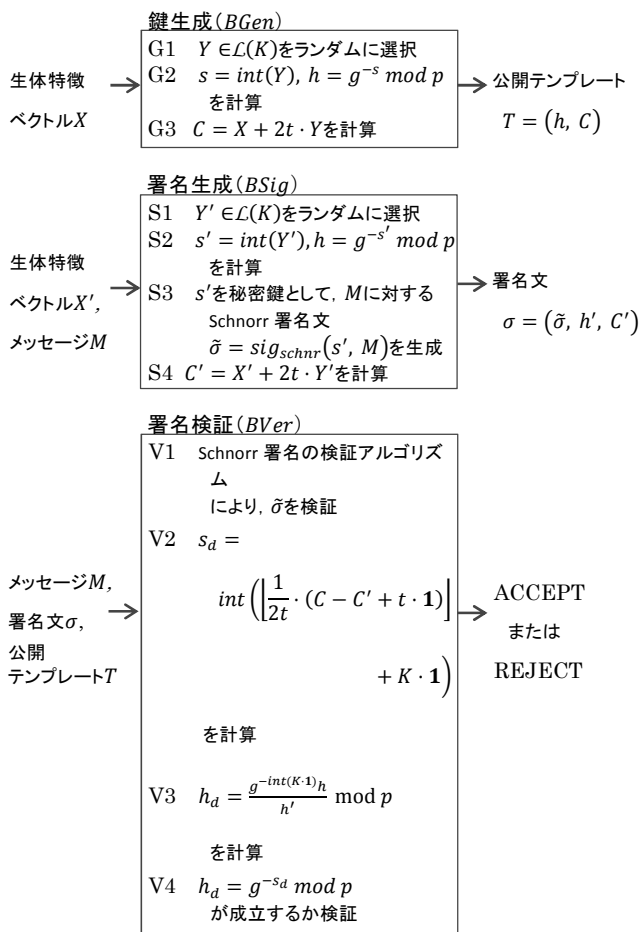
鍵生成($BGen$)

生体特徴ベクトル$X$

G1 $Y \in \mathcal{L}(K)$をランダムに選択
G2 $s = int(Y)$, $h = g^{-s} \, mod \, p$ を計算
G3 $C = X + 2t \cdot Y$を計算

公開テンプレート $T = (h, C)$

署名生成($BSig$)

生体特徴ベクトル$X'$, メッセージ$M$

S1 $Y' \in \mathcal{L}(K)$をランダムに選択
S2 $s' = int(Y'), h = g^{-s'} \, mod \, p$ を計算
S3 $s'$を秘密鍵として, $M$に対する Schnorr 署名文 $\tilde{\sigma} = sig_{schnr}(s', M)$を生成
S4 $C' = X' + 2t \cdot Y'$を計算

署名文 $\sigma = (\tilde{\sigma}, h', C')$

署名検証($BVer$)

メッセージ$M$, 署名文$\sigma$, 公開テンプレート$T$

V1 Schnorr 署名の検証アルゴリズム により, $\tilde{\sigma}$を検証
V2 $s_d = int\left(\left\lfloor\frac{1}{2t} \cdot (C - C' + t \cdot \mathbf{1})\right\rfloor + K \cdot \mathbf{1}\right)$ を計算
V3 $h_d = \frac{g^{-int(K \cdot \mathbf{1})} h}{h'} \mod p$ を計算
V4 $h_d = g^{-s_d} \, mod \, p$ が成立するか検証

ACCEPT または REJECT